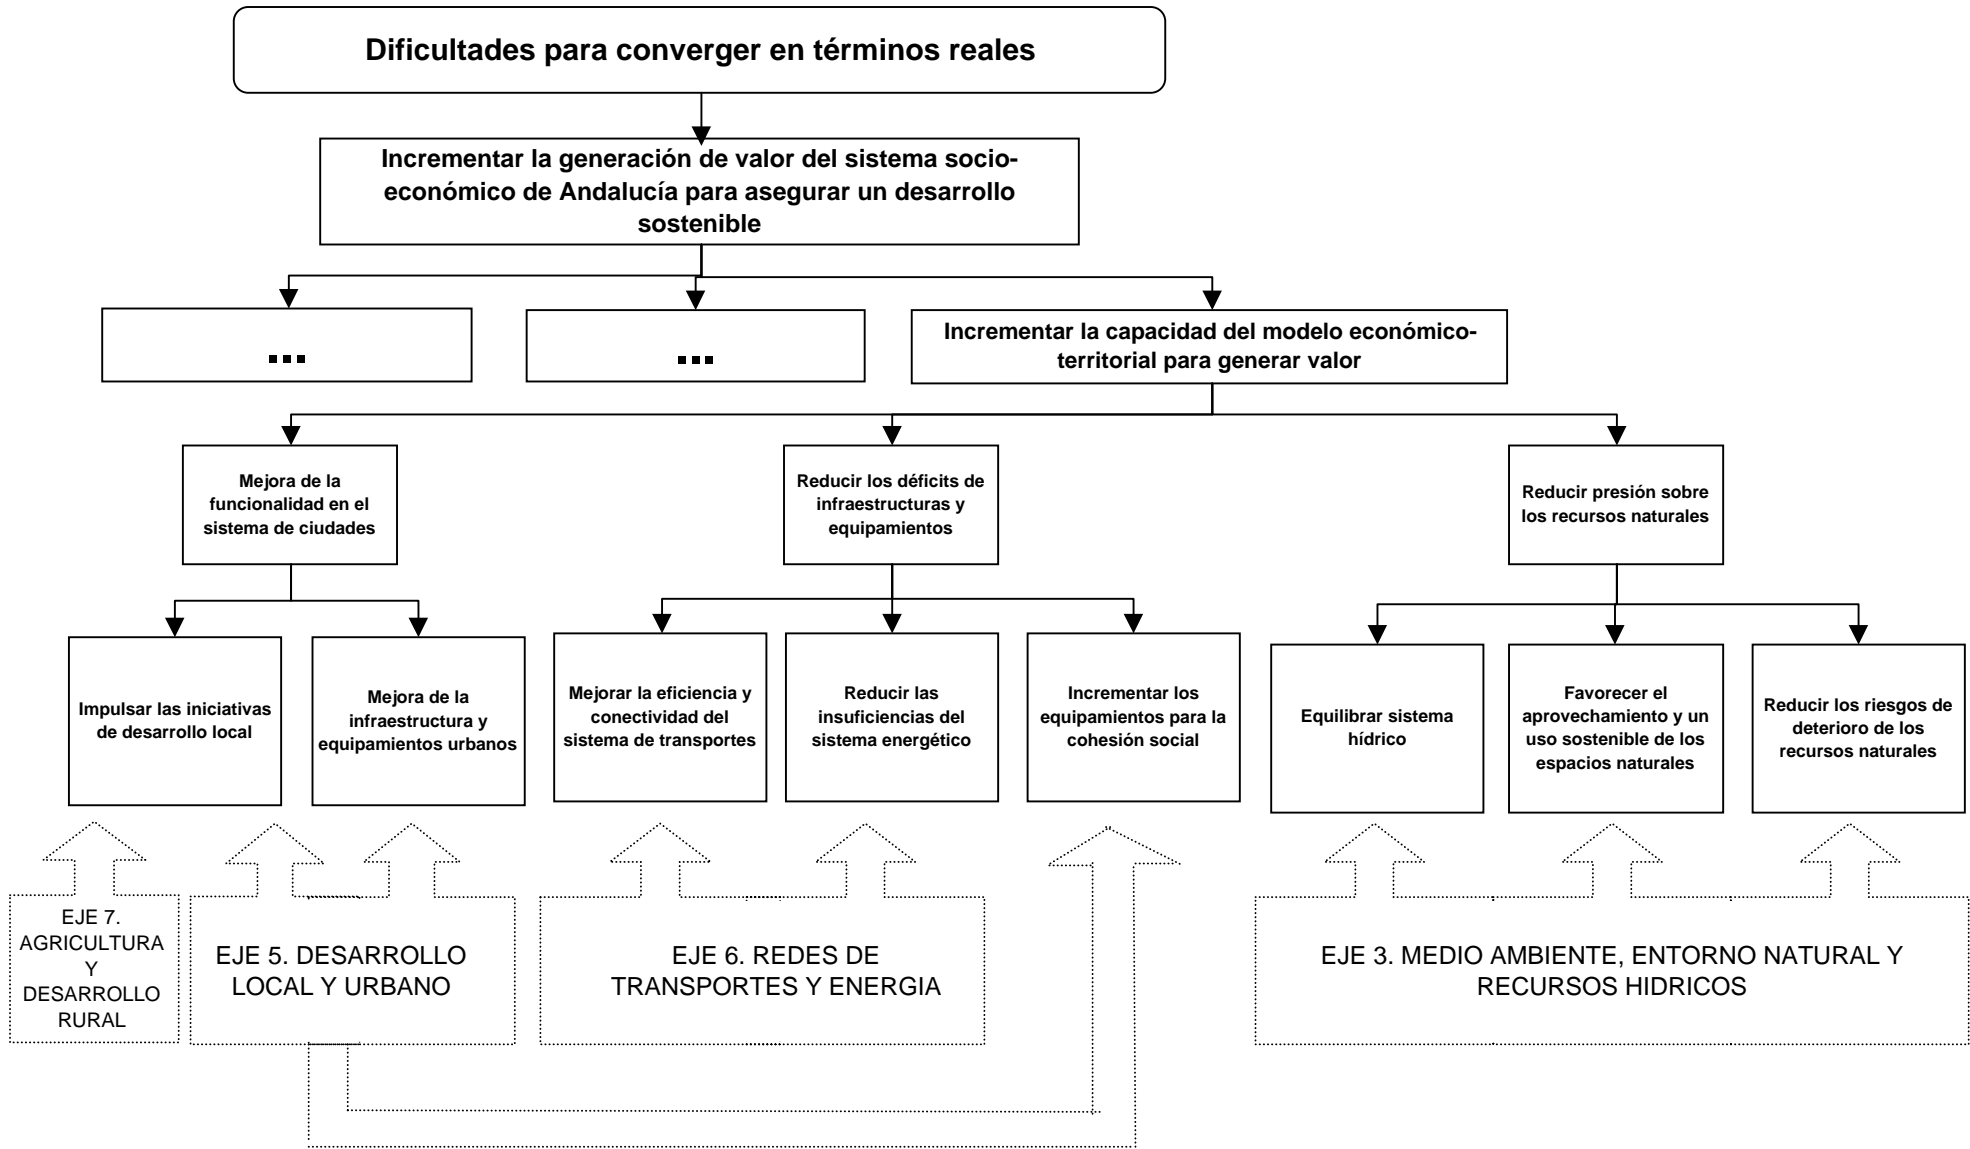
Dificultades para converger en términos reales

Incrementar la generación de valor del sistema socioeconómico de Andalucía para asegurar un desarrollo sostenible

...

...

Incrementar la capacidad del modelo económico-territorial para generar valor

Mejora de la funcionalidad en el sistema de ciudades

Reducir los déficits de infraestructuras y equipamientos

Reducir presión sobre los recursos naturales

Impulsar las iniciativas de desarrollo local

Mejora de la infraestructura y equipamientos urbanos

Mejorar la eficiencia y conectividad del sistema de transportes

Reducir las insuficiencias del sistema energético

Incrementar los equipamientos para la cohesión social

Equilibrar sistema hídrico

Favorecer el aprovechamiento y un uso sostenible de los espacios naturales

Reducir los riesgos de deterioro de los recursos naturales

EJE 7. AGRICULTURA Y DESARROLLO RURAL

EJE 5. DESARROLLO LOCAL Y URBANO

EJE 6. REDES DE TRANSPORTES Y ENERGIA

EJE 3. MEDIO AMBIENTE, ENTORNO NATURAL Y RECURSOS HIDRICOS